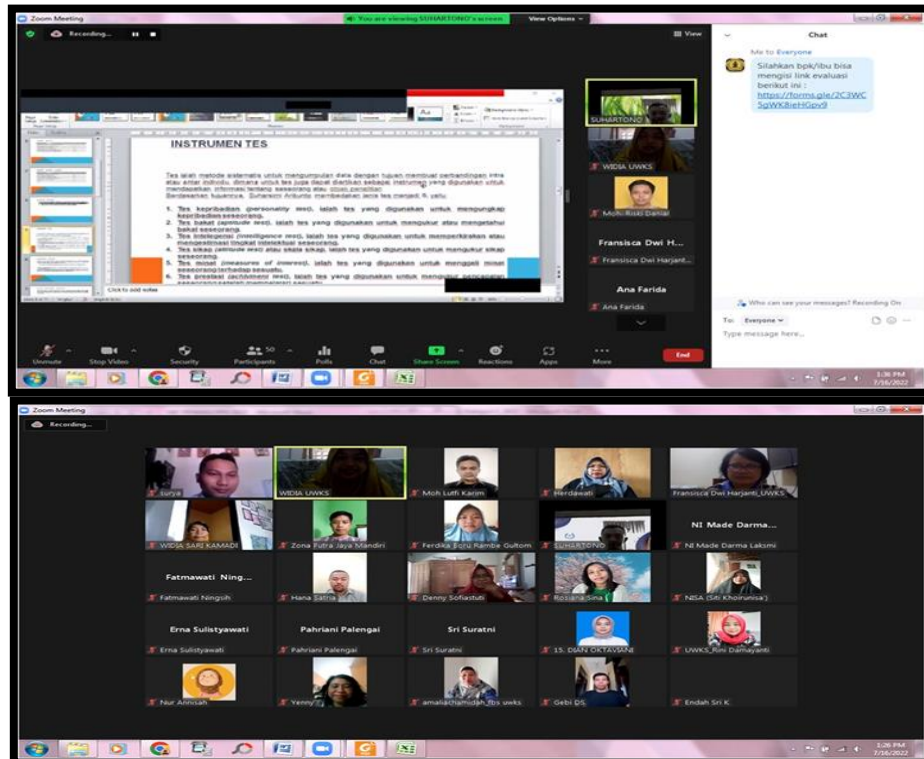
Zoom Meeting

You are viewing SUHARTONO's screen

View Options

Recording...

View

Chat

Me to Everyone

Silahkan bpk/ibu bisa mengisi link evaluasi berikut ini : https://forms.gle/2C3WC5gWK8ieHGpv9

INSTRUMEN TES

Tes ialah metode sistematis untuk mengumpulkan data dengan tujuan membuat perbandingan intra atau antar individu, dimana untuk tes juga dapat diartikan sebagai instrumen yang digunakan untuk mendapatkan informasi tentang seseorang atau objek penelitian. Berdasarkan tujuannya, Suharsimi Arikunto membedakan jenis tes menjadi 6, yaitu:

1. Tes kepribadian (personality test), ialah tes yang digunakan untuk mengungkap kepribadian seseorang.
2. Tes bakat (aptitude test), ialah tes yang digunakan untuk mengukur atau mengetahui bakat seseorang.
3. Tes intelegensi (intelligence test), ialah tes yang digunakan untuk memperkirakan atau mengestimasi tingkat intelektual seseorang.
4. Tes sikap (attitude test) atau skala sikap, ialah tes yang digunakan untuk mengukur sikap seseorang.
5. Tes minat (measures of interest), ialah tes yang digunakan untuk menggali minat seseorang terhadap sesuatu.
6. Tes prestasi (achievment test), ialah tes yang digunakan untuk mengukur pencapaian seseorang setelah mempelajari sesuatu.

Click to add notes

SUHARTONO

WIDIA UWKS

Moh. Rizki Dafiar

Fransisca Dwi H...

Fransisca Dwi Harjant...

Ana Farida

Ana Farida

Who can see your messages? Recording On

To: Everyone

Type message here...

Unmute

Stop Video

Security

Participants 50

Polls

Chat

Share Screen

Reactions

Apps

More

End

1:38 PM
7/16/2022

Zoom Meeting

Recording...

Surya

WIDIA UWKS

Moh Lutfi Karim

Herdawati

Fransisca Dwi Harjanti_UWKS

WIDIA SARI KAMADI

Zona Futra Jaya Mandiri

Ferdika Sonu Rambe Gultom

SUHARTONO

NI Made Darma...

NI Made Darma Laksmi

Fatmawati Ning...

Fatmawati Ningsih

Hana Safria

Denny Sofiastuti

Rosiana Sina

NISA (Siti Khoirunisa')

Erna Sulistyawati

Erna Sulistyawati

Pahriani Palengai

Pahriani Palengai

Sri Suratni

Sri Suratni

15. DIAN OKTAVIANI

UWKS_Rini Damayanti

Nur Annisah

Yenny

amaliachamidah_fbs uwks

Gebi DS

Endah Sri K

1:26 PM
7/16/2022